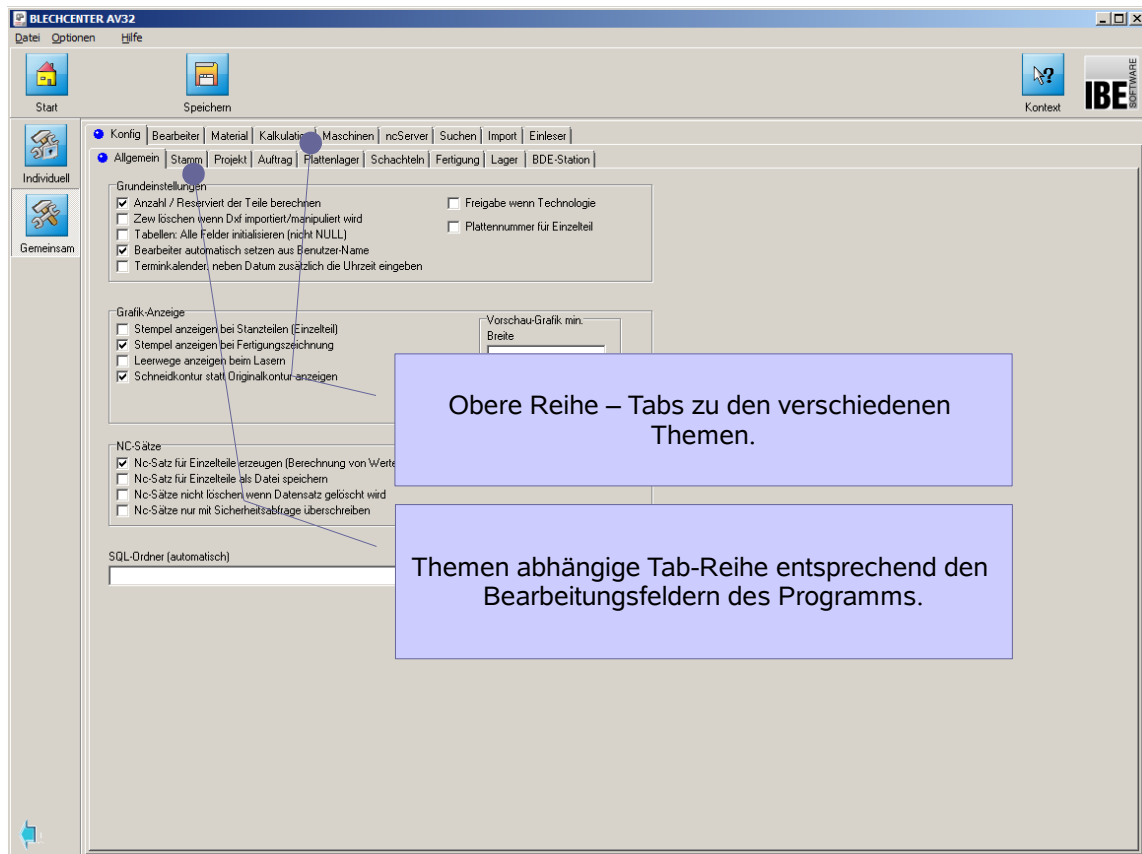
BLECHCENTER AV32

Datei Optionen Hilfe

Start

Speichern

Kontext

IBE SOFTWARE

Individuell

Gemeinsam

Konfig | Bearbeiter | Material | Kalkulation | Maschinen | ncServer | Suchen | Import | Einleser

Allgemein | Stamm | Projekt | Auftrag | Plattenlager | Schachteln | Fertigung | Lager | BDE-Station

Grundeinstellungen

☑ Anzahl / Reserviert der Teile berechnen
☐ Zew löschen wenn Dxf importiert/manipuliert wird
☐ Tabellen: Alle Felder initialisieren (nicht NULL)
☑ Bearbeiter automatisch setzen aus Benutzer-Name
☐ Terminkalender: neben Datum zusätzlich die Uhrzeit eingeben

☐ Freigabe wenn Technologie
☐ Plattennummer für Einzelteil

Grafik-Anzeige

☐ Stempel anzeigen bei Stanzteilen (Einzelteil)
☑ Stempel anzeigen bei Fertigungszeichnung
☐ Leerwege anzeigen beim Lasern
☑ Schneidkontur statt Originalkontur anzeigen

Vorschau-Grafik min.
Breite

NC-Sätze

☑ Nc-Satz für Einzelteile erzeugen (Berechnung von Werte
☐ Nc-Satz für Einzelteile als Datei speichern
☐ Nc-Sätze nicht löschen wenn Datensatz gelöscht wird
☐ Nc-Sätze nur mit Sicherheitsabfrage überschreiben

SQL-Ordner (automatisch)

Obere Reihe – Tabs zu den verschiedenen Themen.

Themen abhängige Tab-Reihe entsprechend den Bearbeitungsfeldern des Programms.